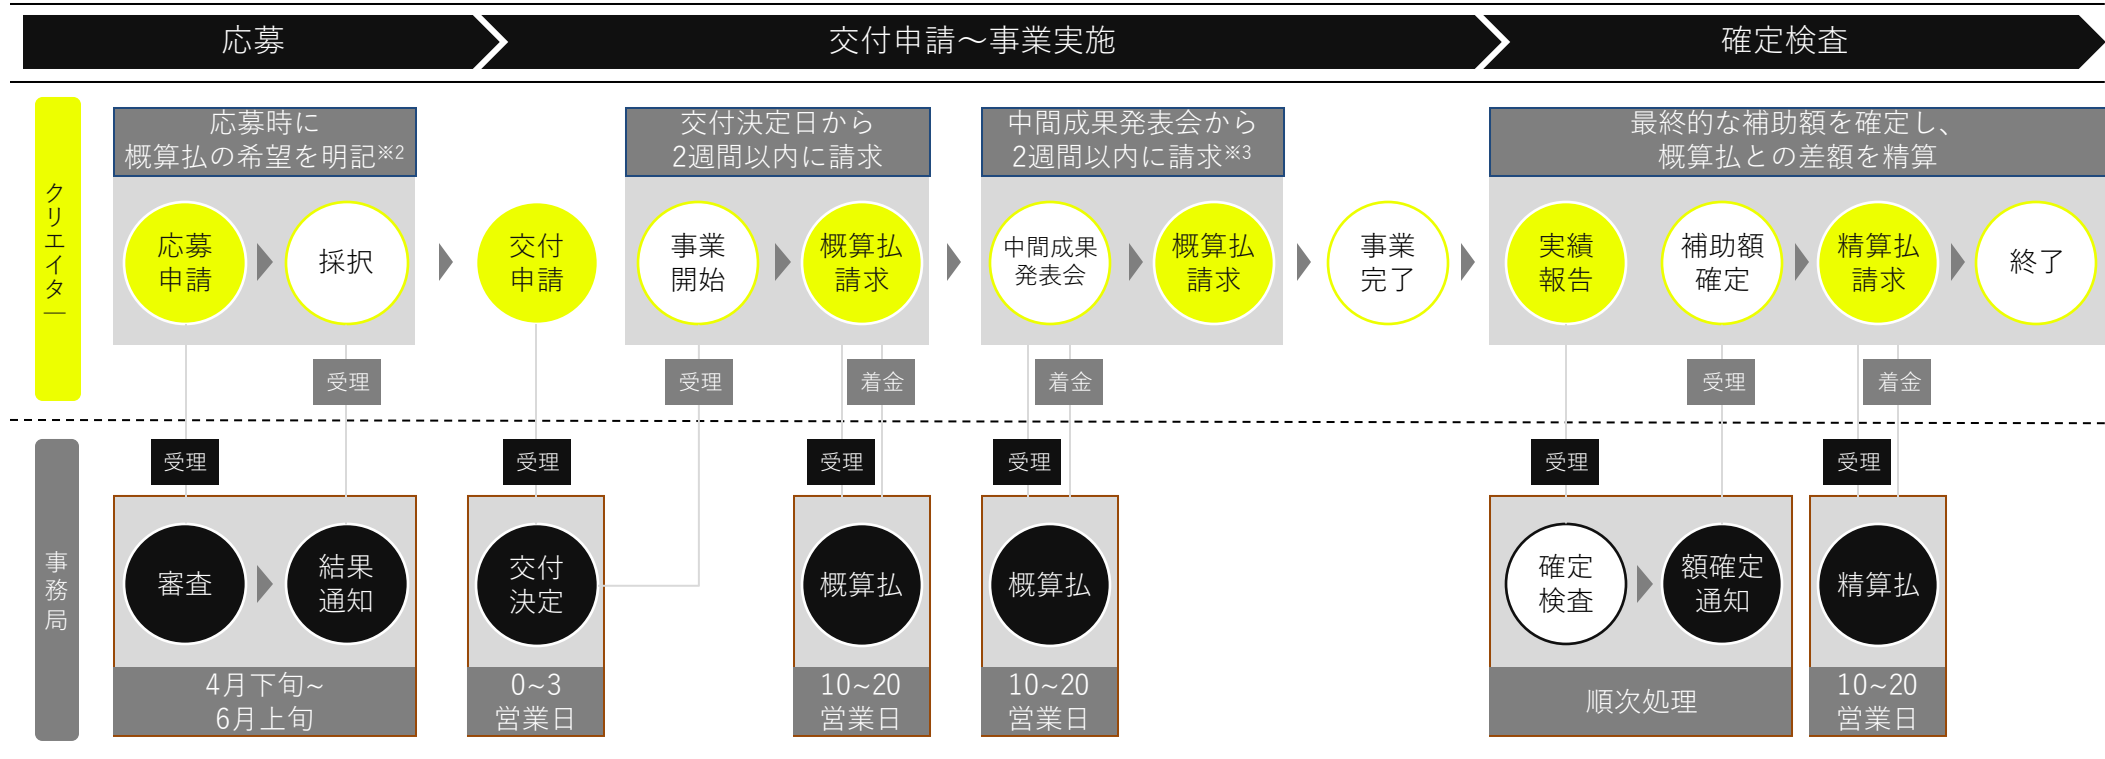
応募

交付申請～事業実施

確定検査

クリエイター

応募時に
概算払の希望を明記※2

応募
申請

採択

交付
申請

交付決定日から
2週間以内に請求

事業
開始

概算払
請求

中間成果発表会から
2週間以内に請求※3

中間成果
発表会

概算払
請求

事業
完了

最終的な補助額を確定し、
概算払との差額を精算

実績
報告

補助額
確定

精算払
請求

終了

受理

受理

着金

着金

受理

着金

受理

受理

受理

受理

受理

受理

事務局

審査

結果
通知

4月下旬~
6月上旬

交付
決定

0~3
営業日

概算払

10~20
営業日

概算払

10~20
営業日

確定
検査

額確定
通知

順次処理

精算払

10~20
営業日